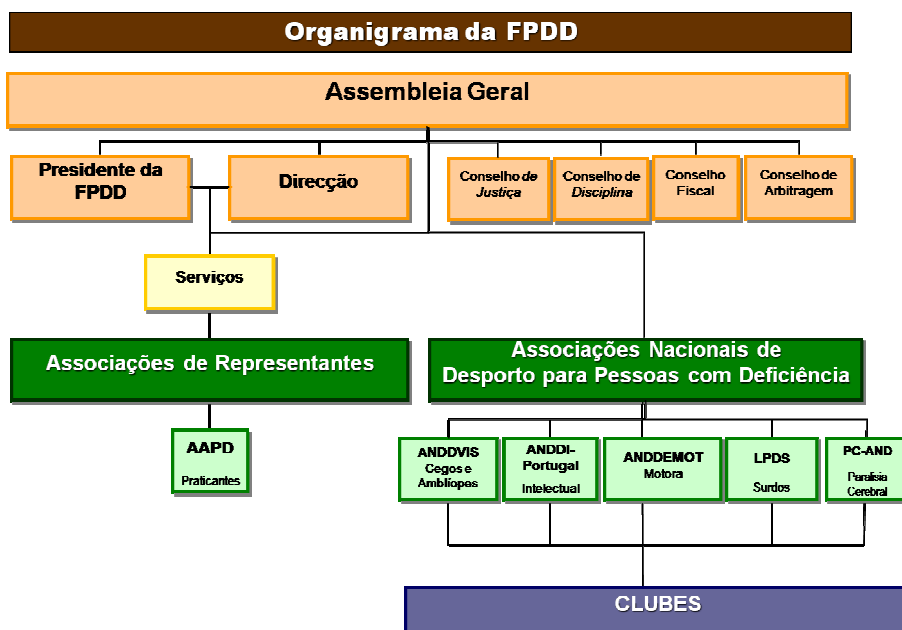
Organigrama da FPDD

Assembleia Geral

Presidente da FPDD

Direcção

Conselho de Justiça

Conselho de Disciplina

Conselho Fiscal

Conselho de Arbitragem

Serviços

Associações de Representantes

Associações Nacionais de Desporto para Pessoas com Deficiência

AAPD
Praticantes

ANDDVIS
Cegos e Amblíopes

ANDDI-Portugal
Intelectual

ANDDEMOT
Motora

LPDS
Surdos

PC-AND
Paralisia Cerebral

CLUBES